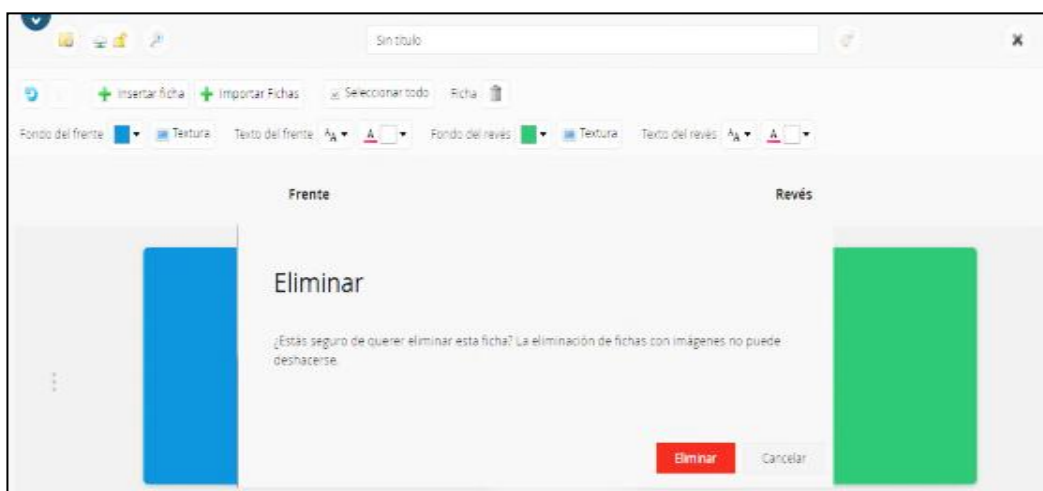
Sin título

Insertar ficha Importar Fichas Seleccionar todo Ficha

Fondo del frente Textura Texto del frente A A Fondo del revés Textura Texto del revés A A

Frente

Revés

Eliminar

¿Estás seguro de querer eliminar esta ficha? La eliminación de fichas con imágenes no puede deshacerse.

Eliminar Cancelar